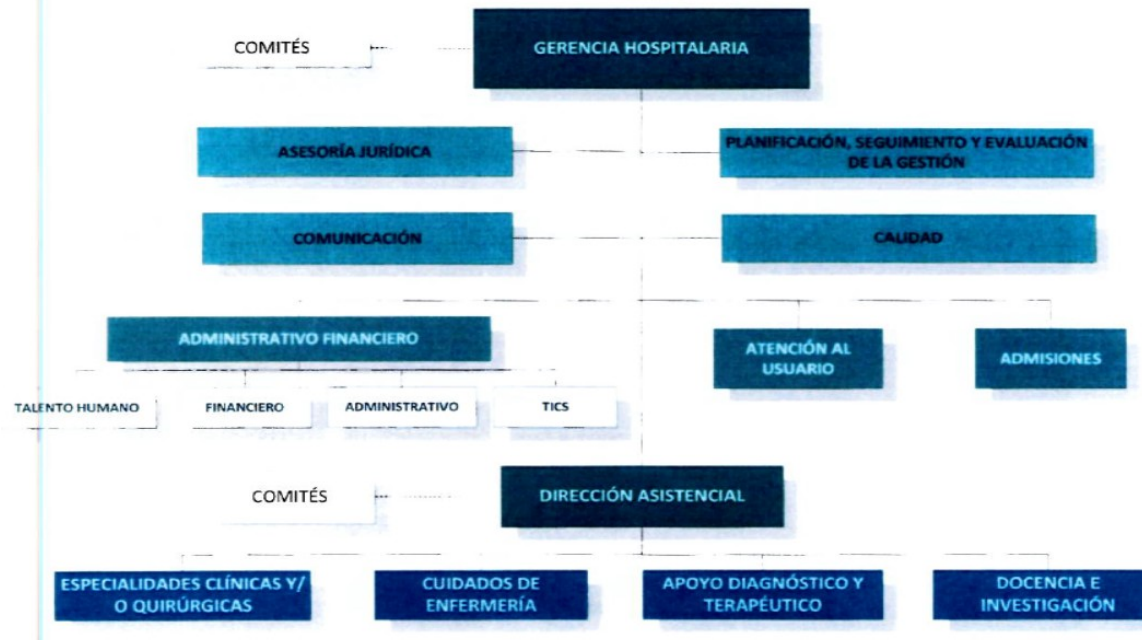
COMITÉS

GERENCIA HOSPITALARIA

ASESORÍA JURÍDICA

PLANIFICACIÓN, SEGUIMIENTO Y EVALUACIÓN DE LA GESTIÓN

COMUNICACIÓN

CALIDAD

ADMINISTRATIVO FINANCIERO

ATENCIÓN AL USUARIO

ADMISIONES

TALENTO HUMANO

FINANCIERO

ADMINISTRATIVO

TICS

COMITÉS

DIRECCIÓN ASISTENCIAL

ESPECIALIDADES CLÍNICAS Y/ O QUIRÚRGICAS

CUIDADOS DE ENFERMERÍA

APOYO DIAGNÓSTICO Y TERAPÉUTICO

DOCENCIA E INVESTIGACIÓN